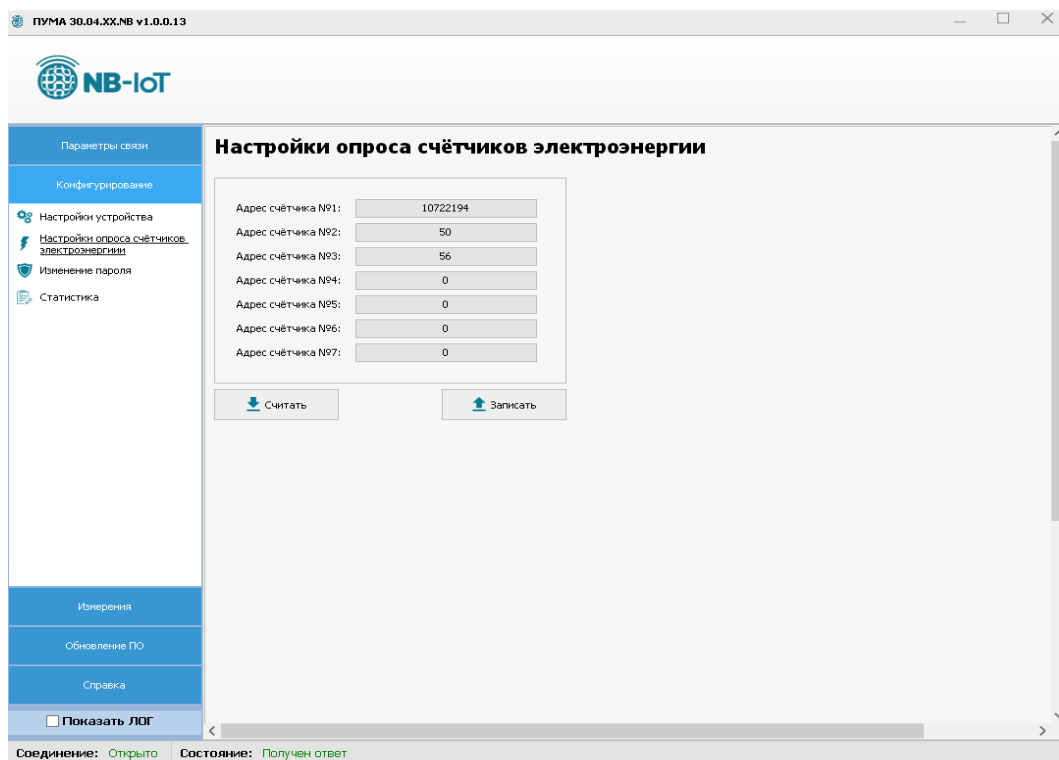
ПУМА 30.04.XX.NB v1.0.0.13

NB-IoT

Параметры связи

Конфигурирование

Настройки устройства

Настройки опроса счётчиков электроэнергии

Изменение пароля

Статистика

Настройки опроса счётчиков электроэнергии

| | |
|---|---|
| Адрес счётчика №1: | 10722194 |
| Адрес счётчика №2: | 50 |
| Адрес счётчика №3: | 56 |
| Адрес счётчика №4: | 0 |
| Адрес счётчика №5: | 0 |
| Адрес счётчика №6: | 0 |
| Адрес счётчика №7: | 0 |

Считать

Записать

Измерения

Обновление ПО

Справка

Показать ЛОГ

Соединение: Открыто   Состояние: Получен ответ